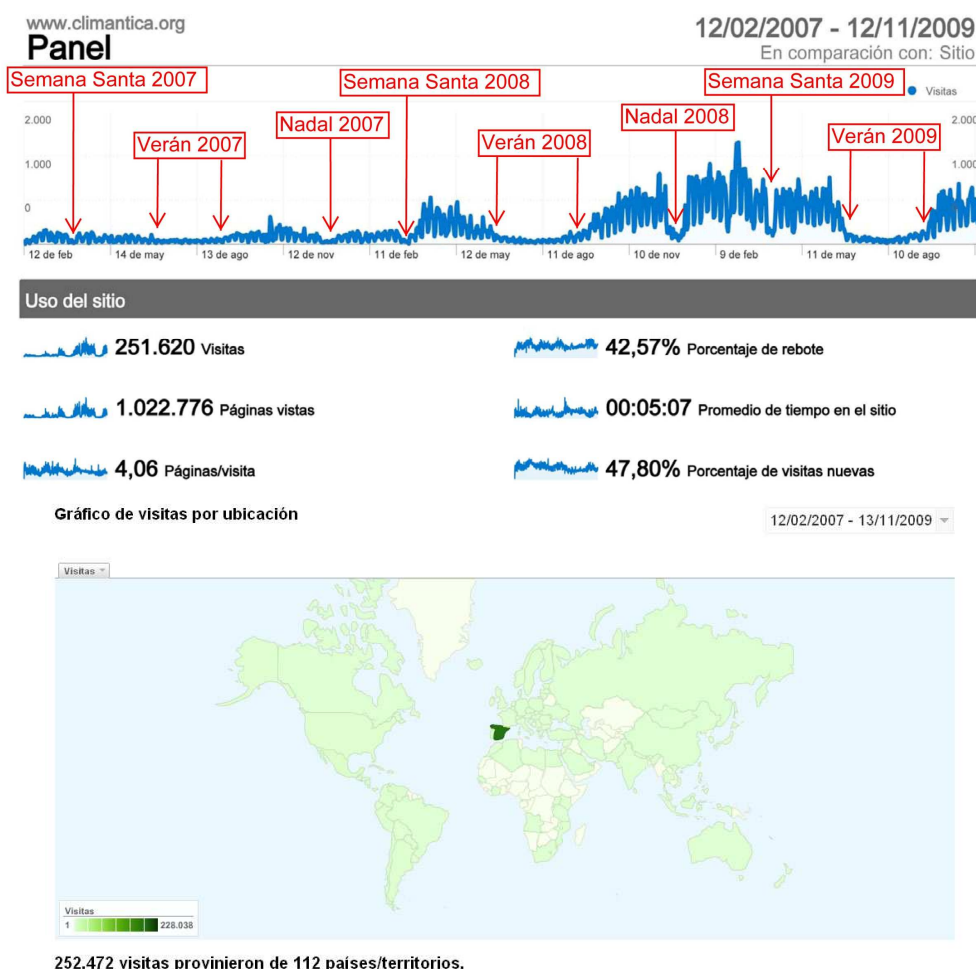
www.climantica.org
Panel

12/02/2007 - 12/11/2009
En comparación con: Sitio

Semana Santa 2007
Semana Santa 2008
Semana Santa 2009
Visitas
Verán 2007
Nadal 2007
Verán 2008
Nadal 2008
Verán 2009

2.000
1.000
0
2.000
1.000

12 de feb
14 de may
13 de ago
12 de nov
11 de feb
12 de may
11 de ago
10 de nov
9 de feb
11 de may
10 de ago

Uso del sitio

251.620 Visitas
42,57% Porcentaje de rebote
1.022.776 Páginas vistas
00:05:07 Promedio de tiempo en el sitio
4,06 Páginas/visita
47,80% Porcentaje de visitas nuevas

Gráfico de visitas por ubicación

12/02/2007 - 13/11/2009

Visitas

Visitas
1
228.038

252.472 visitas provinieron de 112 países/territorios.